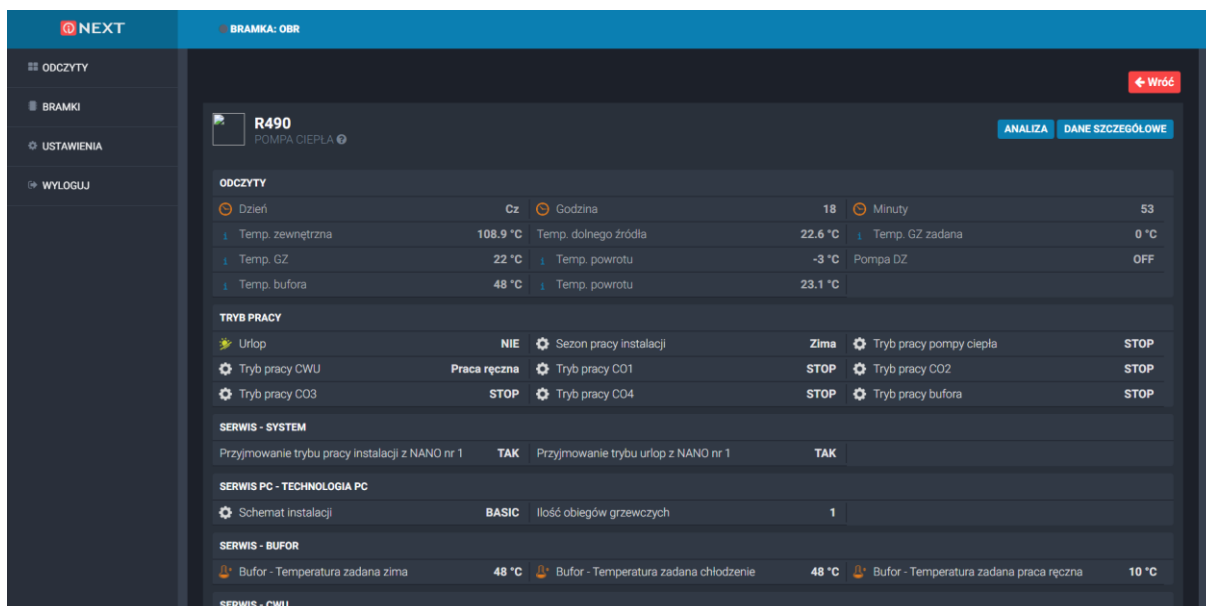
NEXT

BRAMKA: OBR

ODCZYTY
BRAMKI
USTAWIENIA
WYLOGUJ

Wróć

R490
POMPA CIEPŁA

ANALIZA
DANE SZCZEGÓŁOWE

ODCZYTY

| | | | | | |
|---|---|---|---|---|---|
| Dzień | Cz | Godzina | 18 | Minuty | 53 |
| Temp. zewnętrzna | 108.9 °C | Temp. dolnego źródła | 22.6 °C | Temp. GZ zadana | 0 °C |
| Temp. GZ | 22 °C | Temp. powrotu | -3 °C | Pompa DZ | OFF |
| Temp. bufora | 48 °C | Temp. powrotu | 23.1 °C | | |

TRYB PRACY

| | | | | | |
|---|---|---|---|---|---|
| Urlop | NIE | Sezon pracy instalacji | Zima | Tryb pracy pompy ciepła | STOP |
| Tryb pracy CWU | Praca ręczna | Tryb pracy CO1 | STOP | Tryb pracy CO2 | STOP |
| Tryb pracy CO3 | STOP | Tryb pracy CO4 | STOP | Tryb pracy bufora | STOP |

SERWIS - SYSTEM

| | | | |
|---|---|---|---|
| Przyjmowanie trybu pracy instalacji z NANO nr 1 | TAK | Przyjmowanie trybu urlop z NANO nr 1 | TAK |

SERWIS PC - TECHNOLOGIA PC

| | | | |
|---|---|---|---|
| Schemat instalacji | BASIC | Ilość obiegów grzewczych | 1 |

SERWIS - BUFOR

| | | | | | |
|---|---|---|---|---|---|
| Bufor - Temperatura zadana zima | 48 °C | Bufor - Temperatura zadana chłodzenie | 48 °C | Bufor - Temperatura zadana praca ręczna | 10 °C |

SERWIS - CWU